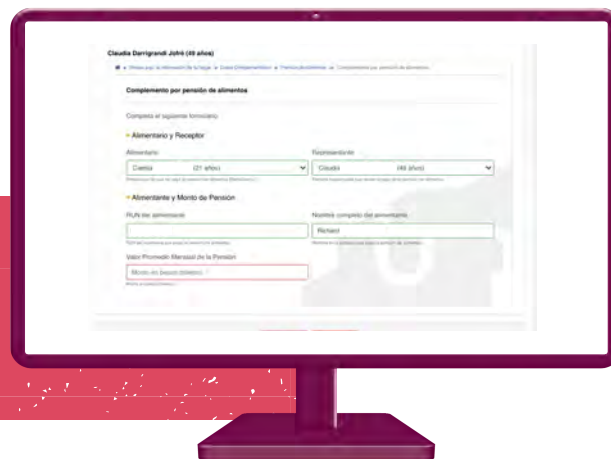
Claudia Darrigrandi Jofré (49 años)

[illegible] » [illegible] » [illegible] » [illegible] » Complemento por pensión de alimentos

Complemento por pensión de alimentos

Completa el siguiente formulario

• Alimentario y Receptor

Alimentario

Camila (21 años)

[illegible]

Representante

Claudia (49 años)

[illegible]

• Alimentante y Monto de Pensión

RUN del alimentante

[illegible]

Nombre completo del alimentante

Richard

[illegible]

Valor Promedio Mensual de la Pensión

Monto en pesos (número)

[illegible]